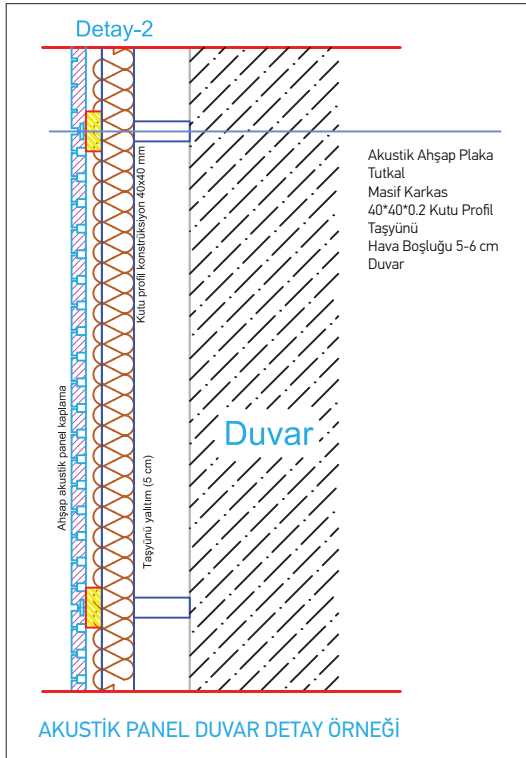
Detay-2

Akustik Ahşap Plaka
Tutkal
Masif Karkas
40*40*0.2 Kutu Profil
Taşyünü
Hava Boşluğu 5-6 cm
Duvar

Kutu profil konstrüksiyon 40x40 mm

Ahşap akustik panel kaplama

Taşyünü yalıtım (5 cm)

Duvar

AKUSTİK PANEL DUVAR DETAY ÖRNEĞİ